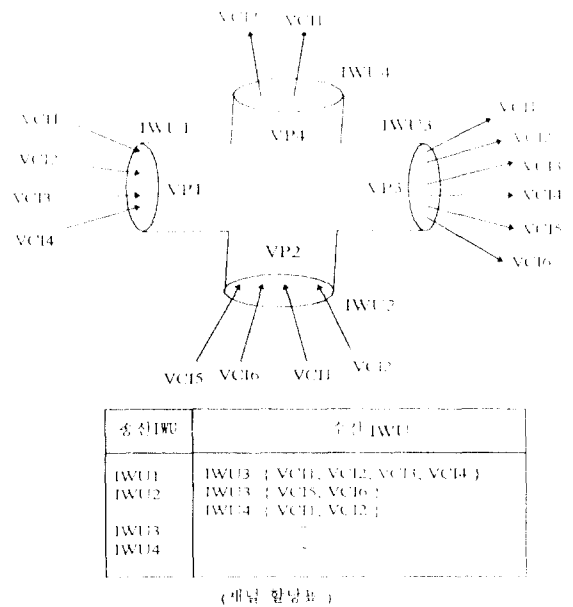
VCI2 VCI1

IWU4

VP4

VCI1
VCI2
VCI3
VCI4

IWU1

VP1

IWU3

VP3

VCI1
VCI2
VCI3
VCI4
VCI5
VCI6

VP2

IWU2

VCI5 VCI6 VCI1 VCI2

| 송신IWU | 수신IWU |
|---|---|
| IWU1<br>IWU2<br><br>IWU3<br>IWU4 | IWU3 { VCI1, VCI2, VCI3, VCI4 }<br>IWU3 { VCI5, VCI6 }<br>IWU4 { VCI1, VCI2 }<br><br>- |

(채널 할당표)